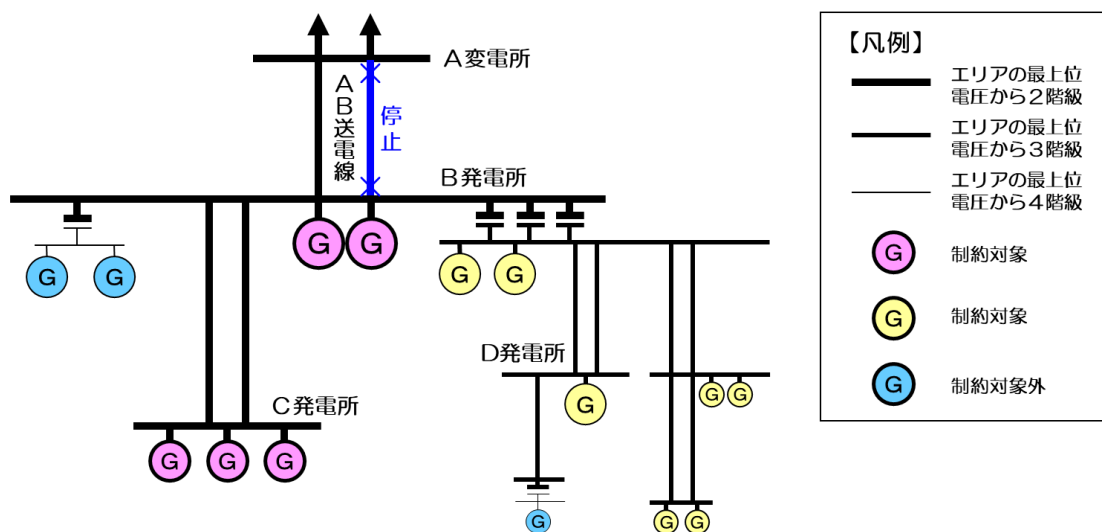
A変電所

AB送電線

停止

B発電所

G G

G G

G G

C発電所

G G G

D発電所

G

G G

G

G G

【凡例】
エリアの最上位電圧から2階級
エリアの最上位電圧から3階級
エリアの最上位電圧から4階級
G 制約対象
G 制約対象
G 制約対象外